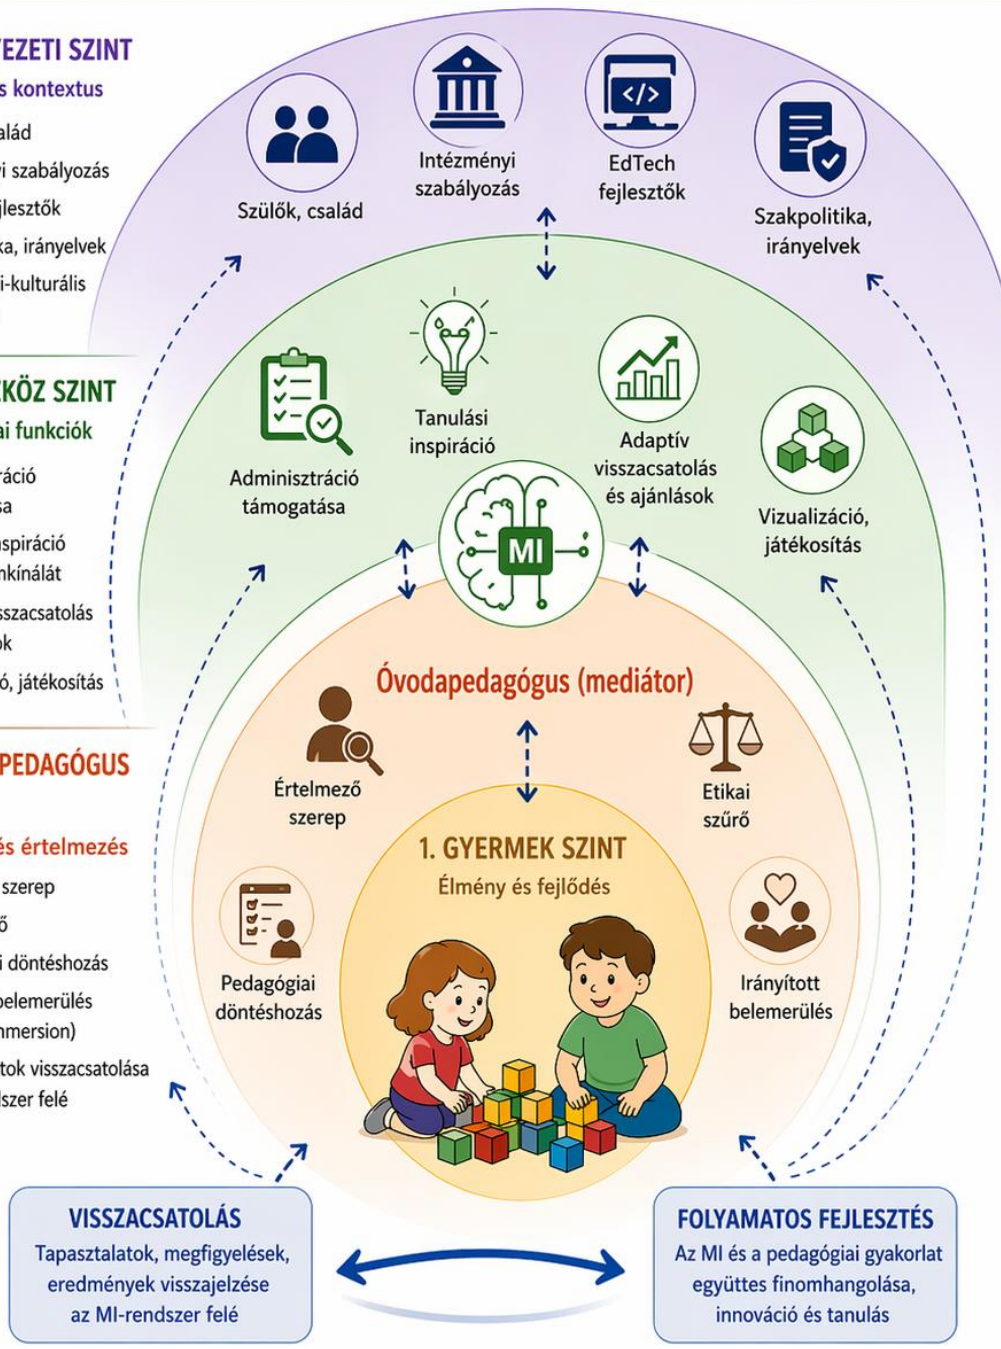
EZETI SZINT
s kontextus
alád
i szabályozás
jlesztők
ka, irányelvek
i-kulturális

Szülők, család

Intézményi szabályozás

EdTech fejlesztők

Szakpolitika, irányelvek

KÖZ SZINT
ai funkciók
ráció
sa
nspiráció
nkínálat
sszacsatolás
ok
ó, játékosítás

Adminisztráció támogatása

Tanulási inspiráció

Adaptív visszacsatolás és ajánlások

Vizualizáció, játékosítás

MI

PEDAGÓGUS
és értelmezés
szerep
ő
i döntéshozás
belemerülés
mmersion)
tok visszacsatolása
dszer felé

Óvodapedagógus (mediátor)

Értelmező szerep

Etikai szűrő

1. GYERMEK SZINT
Élmény és fejlődés

Pedagógiai döntéshozás

Irányított belemerülés

VISSZACSATOLÁS
Tapasztalatok, megfigyelések, eredmények visszajelzése az MI-rendszer felé

FOLYAMATOS FEJLESZTÉS
Az MI és a pedagógiai gyakorlat együttes finomhangolása, innováció és tanulás